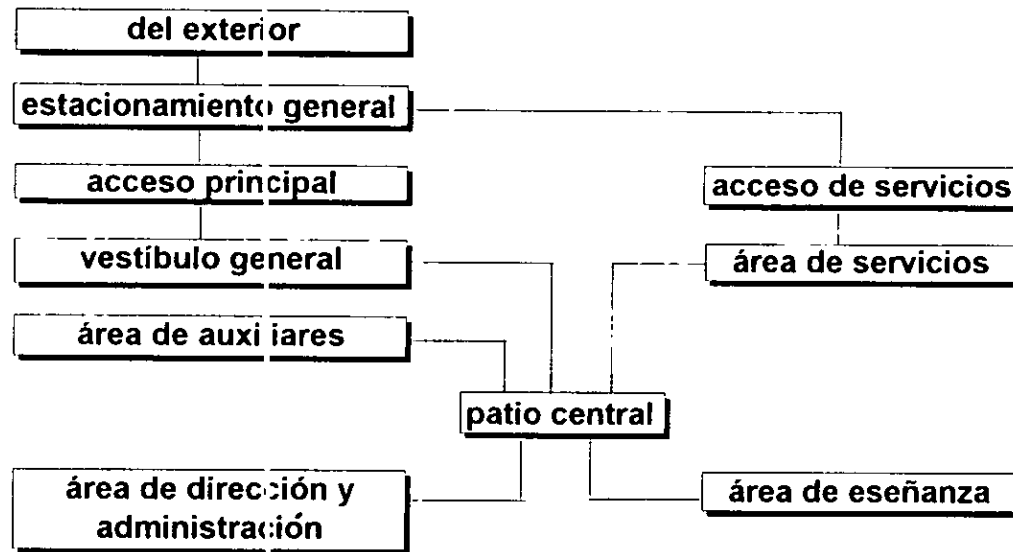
del exterior

estacionamiento general

acceso principal

acceso de servicios

vestíbulo general

área de servicios

área de auxiliares

patio central

área de dirección y administración

área de eseñanza